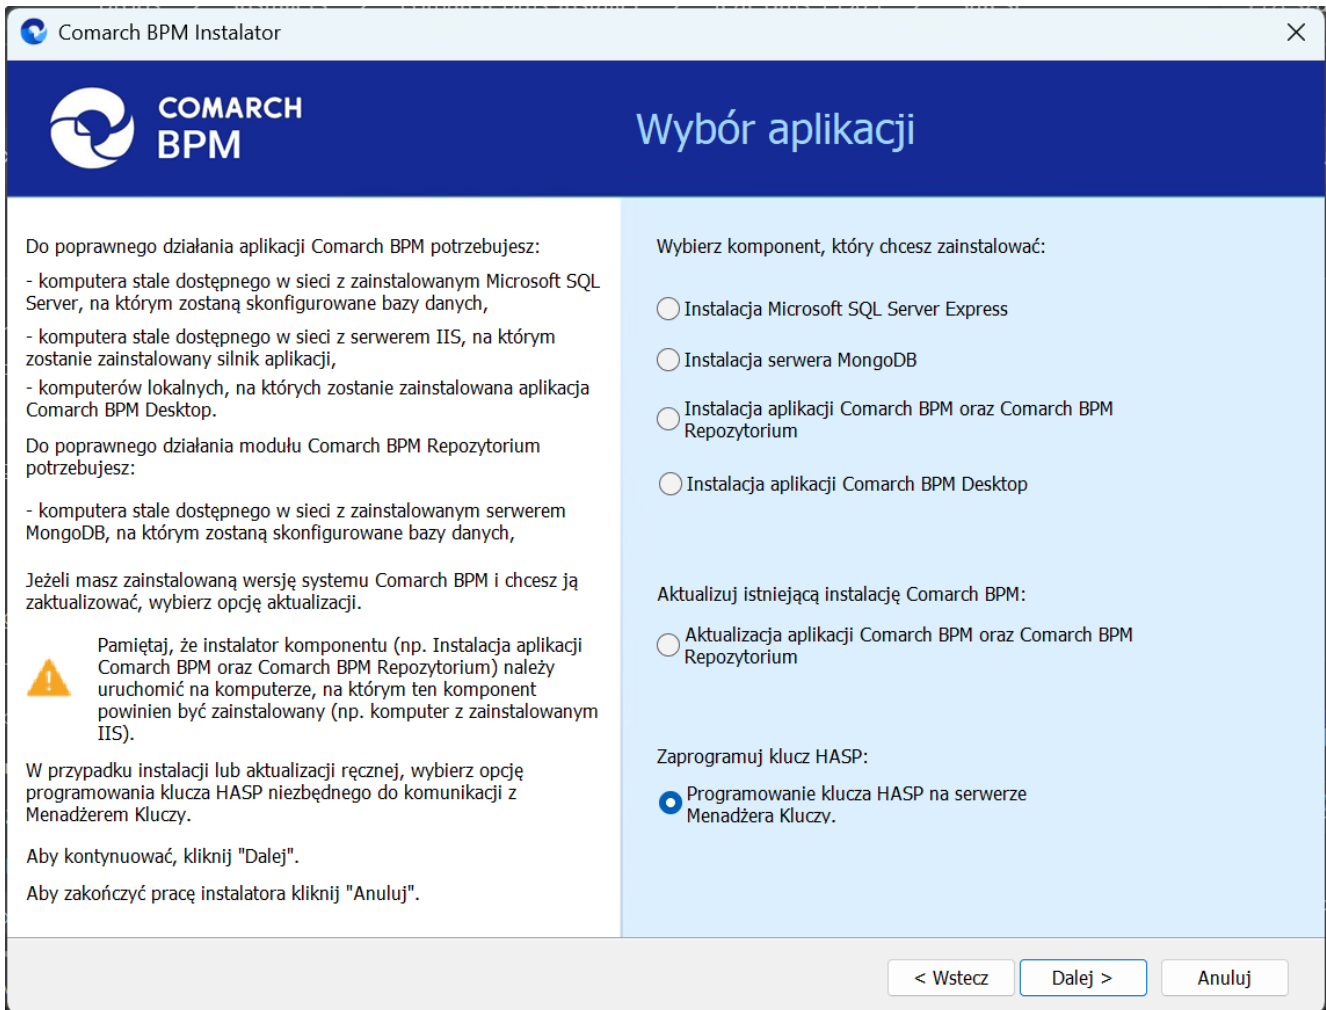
Comarch BPM Instalator

COMARCH BPM

Wybór aplikacji

Do poprawnego działania aplikacji Comarch BPM potrzebujesz:

- komputera stale dostępnego w sieci z zainstalowanym Microsoft SQL Server, na którym zostaną skonfigurowane bazy danych,

- komputera stale dostępnego w sieci z serwerem IIS, na którym zostanie zainstalowany silnik aplikacji,

- komputerów lokalnych, na których zostanie zainstalowana aplikacja Comarch BPM Desktop.

Do poprawnego działania modułu Comarch BPM Repozytorium potrzebujesz:

- komputera stale dostępnego w sieci z zainstalowanym serwerem MongoDB, na którym zostaną skonfigurowane bazy danych,

Jeżeli masz zainstalowaną wersję systemu Comarch BPM i chcesz ją zaktualizować, wybierz opcję aktualizacji.

Pamiętaj, że instalator komponentu (np. Instalacja aplikacji Comarch BPM oraz Comarch BPM Repozytorium) należy uruchomić na komputerze, na którym ten komponent powinien być zainstalowany (np. komputer z zainstalowanym IIS).

W przypadku instalacji lub aktualizacji ręcznej, wybierz opcję programowania klucza HASP niezbędnego do komunikacji z Menadżerem Kluczy.

Aby kontynuować, kliknij "Dalej".

Aby zakończyć pracę instalatora kliknij "Anuluj".

Wybierz komponent, który chcesz zainstalować:

Instalacja Microsoft SQL Server Express

Instalacja serwera MongoDB

Instalacja aplikacji Comarch BPM oraz Comarch BPM Repozytorium

Instalacja aplikacji Comarch BPM Desktop

Aktualizuj istniejącą instalację Comarch BPM:

Aktualizacja aplikacji Comarch BPM oraz Comarch BPM Repozytorium

Zaprogramuj klucz HASP:

Programowanie klucza HASP na serwerze Menadżera Kluczy.

< Wstecz
Dalej >
Anuluj